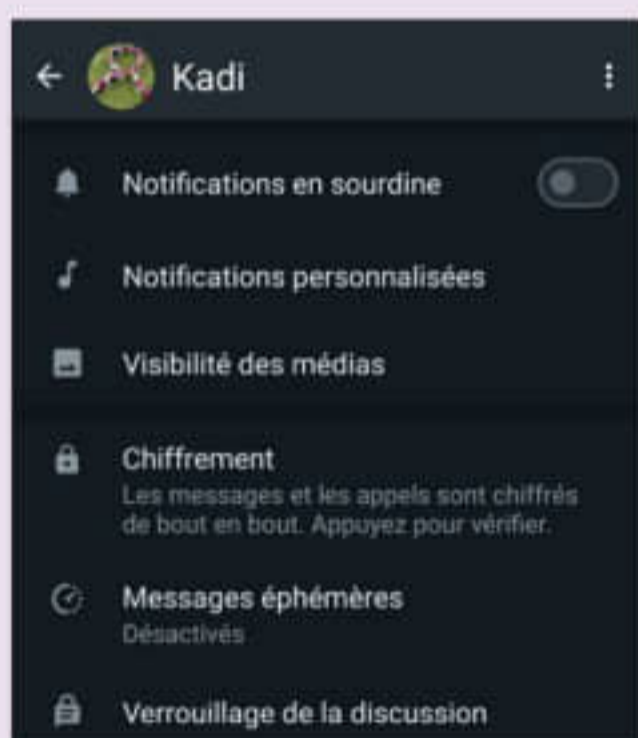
Kadi

Notifications en sourdine

Notifications personnalisées

Visibilité des médias

Chiffrement
Les messages et les appels sont chiffrés de bout en bout. Appuyez pour vérifier.

Messages éphémères
Désactivés

Verrouillage de la discussion